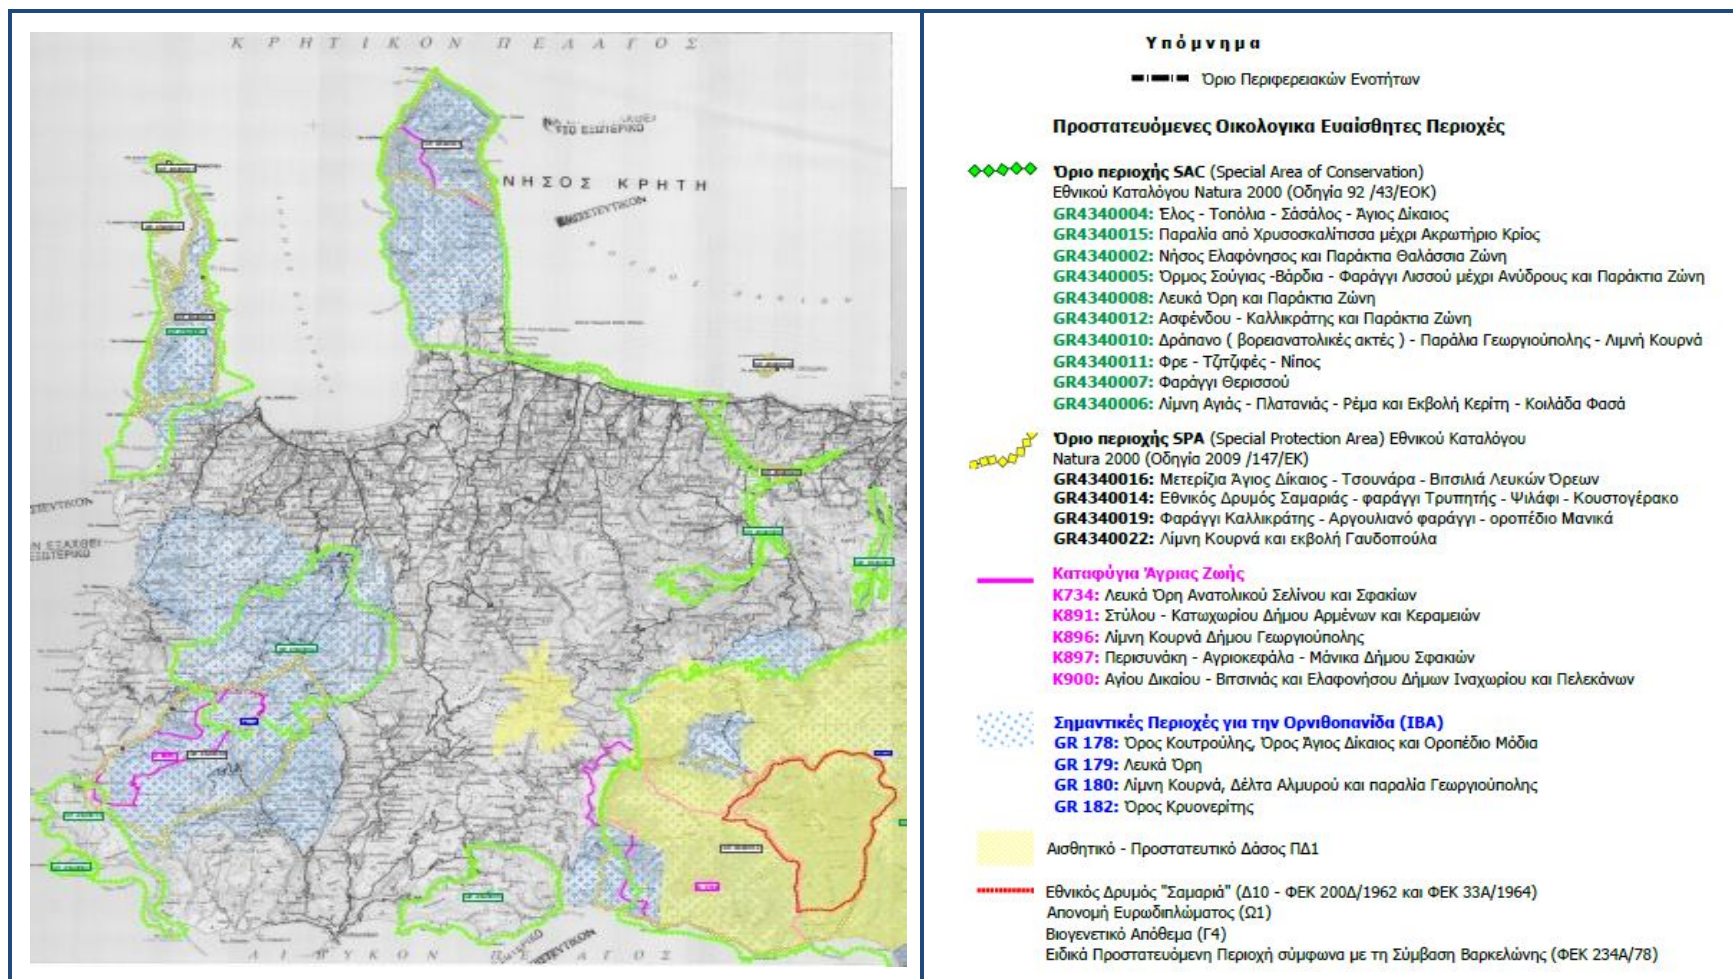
Κ Ρ Η Τ Ι Κ Ο Ν   Π Ε Λ Α Γ Ο Σ

ΝΗΣΟΣ ΚΡΗΤΗ

Λ Ι Β Υ Κ Ο Ν   Π Ε Λ Α Γ Ο Σ

Υπόμνημα

Όριο Περιφερειακών Ενοτήτων

Προστατευόμενες Οικολογικα Ευαίσθητες Περιοχές

Όριο περιοχής SAC (Special Area of Conservation) Εθνικού Καταλόγου Natura 2000 (Οδηγία 92 /43/ΕΟΚ)
GR4340004: Έλος - Τοπόλια - Σάσάλος - Άγιος Δίκαιος
GR4340015: Παραλία από Χρυσοσκαλίτισσα μέχρι Ακρωτήριο Κρίος
GR4340002: Νήσος Ελαφόνησος και Παράκτια Θαλάσσια Ζώνη
GR4340005: Όρμος Σούγιας -Βάρδια - Φαράγγι Λισσού μέχρι Ανύδρους και Παράκτια Ζώνη
GR4340008: Λευκά Όρη και Παράκτια Ζώνη
GR4340012: Ασφένδου - Καλλικράτης και Παράκτια Ζώνη
GR4340010: Δράπανο ( βορειανατολικές ακτές ) - Παράλια Γεωργιούπολης - Λιμνή Κουρνά
GR4340011: Φρε - Τζιτζιφές - Νίπος
GR4340007: Φαράγγι Θερισσού
GR4340006: Λίμνη Αγιάς - Πλατανιάς - Ρέμα και Εκβολή Κερίτη - Κοιλάδα Φασά

Όριο περιοχής SPA (Special Protection Area) Εθνικού Καταλόγου Natura 2000 (Οδηγία 2009 /147/ΕΚ)
GR4340016: Μετερίζια Άγιος Δίκαιος - Τσουνάρα - Βιτσιλιά Λευκών Όρεων
GR4340014: Εθνικός Δρυμός Σαμαριάς - φαράγγι Τρυπητής - Ψιλάφι - Κουστογέρακο
GR4340019: Φαράγγι Καλλικράτης - Αργουλιανό φαράγγι - οροπέδιο Μανικά
GR4340022: Λίμνη Κουρνά και εκβολή Γαυδοπούλα

Καταφύγια Άγριας Ζωής
Κ734: Λευκά Όρη Ανατολικού Σελίνου και Σφακίων
Κ891: Στύλου - Κατωχωρίου Δήμου Αρμένων και Κεραμειών
Κ896: Λίμνη Κουρνά Δήμου Γεωργιούπολης
Κ897: Περισυνάκη - Αγριοκεφάλα - Μάνικα Δήμου Σφακιών
Κ900: Αγίου Δικαίου - Βιτσινιάς και Ελαφονήσου Δήμων Ιναχωρίου και Πελεκάνων

Σημαντικές Περιοχές για την Ορνιθοπανίδα (ΙΒΑ)
GR 178: Όρος Κουτρούλης, Όρος Άγιος Δίκαιος και Οροπέδιο Μόδια
GR 179: Λευκά Όρη
GR 180: Λίμνη Κουρνά, Δέλτα Αλμυρού και παραλία Γεωργιούπολης
GR 182: Όρος Κρυονερίτης

Αισθητικό - Προστατευτικό Δάσος ΠΔ1

Εθνικός Δρυμός "Σαμαριά" (Δ10 - ΦΕΚ 200Δ/1962 και ΦΕΚ 33Α/1964)
Απονομή Ευρωδιπλώματος (Ω1)
Βιογενετικό Απόθεμα (Γ4)
Ειδικά Προστατευόμενη Περιοχή σύμφωνα με τη Σύμβαση Βαρκελώνης (ΦΕΚ 234Α/78)